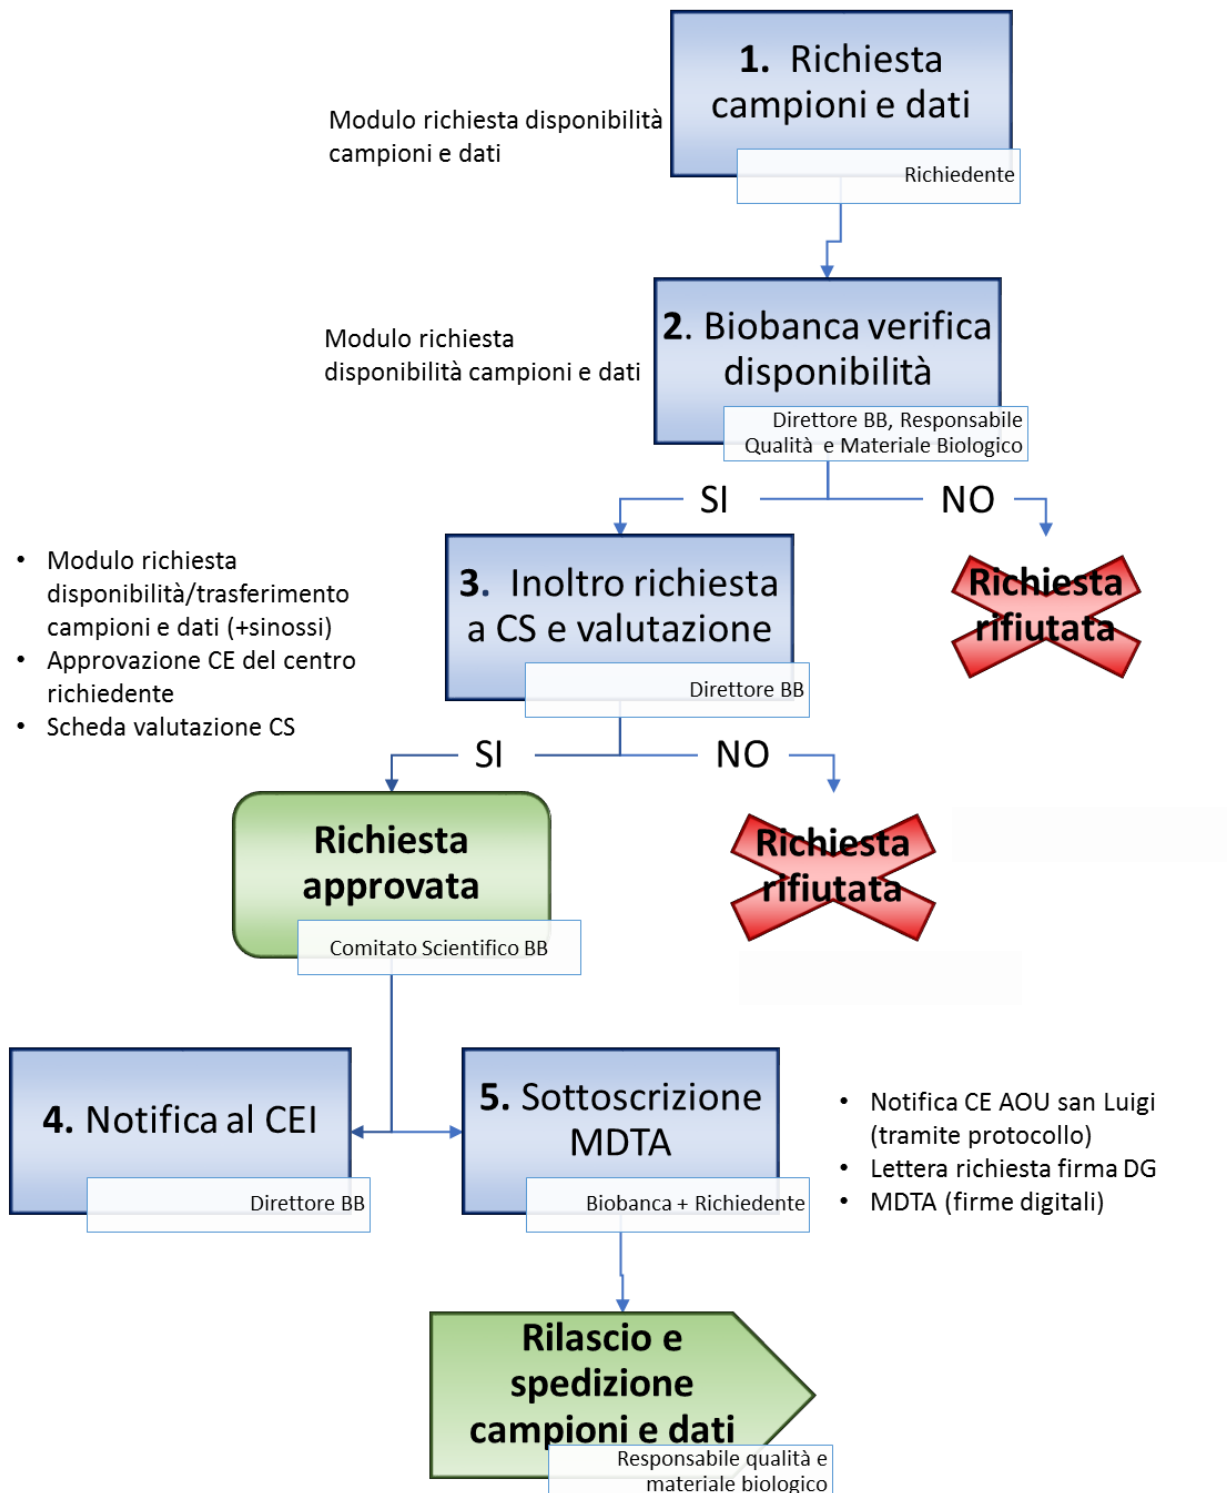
Modulo richiesta disponibilità campioni e dati

1. Richiesta campioni e dati

Richiedente

Modulo richiesta disponibilità campioni e dati

2. Biobanca verifica disponibilità

Direttore BB, Responsabile Qualità e Materiale Biologico

SI

NO

Richiesta rifiutata

• Modulo richiesta disponibilità/trasferimento campioni e dati (+sinossi)
• Approvazione CE del centro richiedente
• Scheda valutazione CS

3. Inoltro richiesta a CS e valutazione

Direttore BB

SI

NO

Richiesta approvata

Comitato Scientifico BB

Richiesta rifiutata

4. Notifica al CEI

Direttore BB

5. Sottoscrizione MDTA

Biobanca + Richiedente

• Notifica CE AOU san Luigi (tramite protocollo)
• Lettera richiesta firma DG
• MDTA (firme digitali)

Rilascio e spedizione campioni e dati

Responsabile qualità e materiale biologico